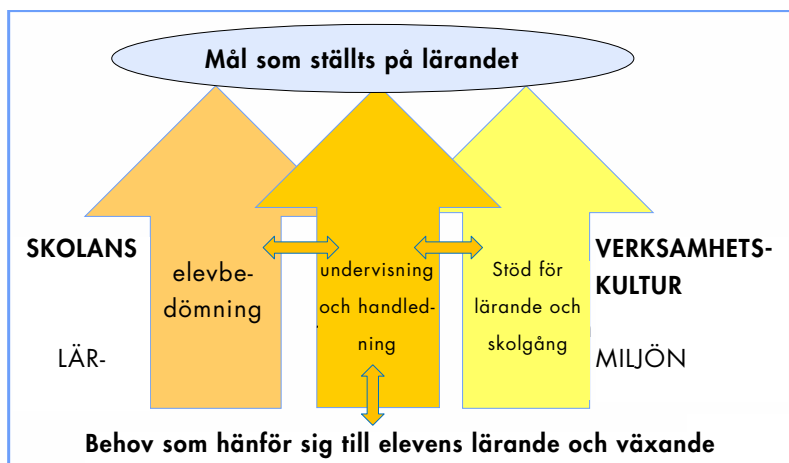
Mål som ställts på lärandet

SKOLANS

LÄR-

elevbedömning

undervisning och handledning

Stöd för lärande och skolgång

VERKSAMHETSKULTUR

MILJÖN

Behov som hänför sig till elevens lärande och växande